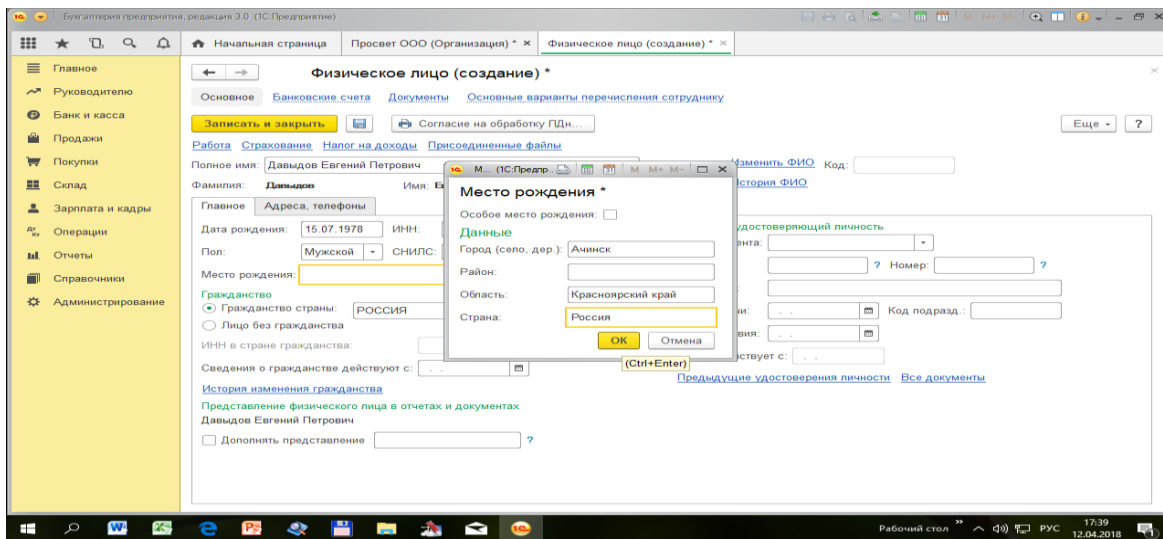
Бухгалтерия предприятия, редакция 3.0 (1С:Предприятие)

Начальная страница | Просвет ООО (Организация) * × | Физическое лицо (создание) * ×

Главное
Руководителю
Банк и касса
Продажи
Покупки
Склад
Зарплата и кадры
Операции
Отчеты
Справочники
Администрирование

Физическое лицо (создание) *

Основное Банковские счета Документы Основные варианты перечисления сотруднику

Записать и закрыть | Согласие на обработку ПДн... | Еще | ?

Работа Страхование Налог на доходы Присоединенные файлы

Полное имя: Давыдов Евгений Петрович | Изменить ФИО Код:
Фамилия: Давыдов Имя: Е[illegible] | История ФИО

Главное | Адреса, телефоны

Дата рождения: 15.07.1978 ИНН:
Пол: Мужской СНИЛС:
Место рождения:

Гражданство
Гражданство страны: РОССИЯ
Лицо без гражданства
ИНН в стране гражданства:
Сведения о гражданстве действуют с: . .
История изменения гражданства

Представление физического лица в отчетах и документах
Давыдов Евгений Петрович
Дополнять представление ?

удостоверяющий личность
ента:
? Номер: ?
и: . . Код подразд.:
вия: . .
ствует с: . .
Предыдущие удостоверения личности Все документы

М... (1С:Предпр...) M M+ M-
Место рождения *
Особое место рождения:
Данные
Город (село, дер.): Ачинск
Район:
Область: Красноярский край
Страна: Россия
OK Отмена
(Ctrl+Enter)

Рабочий стол РУС 17:39 12.04.2018